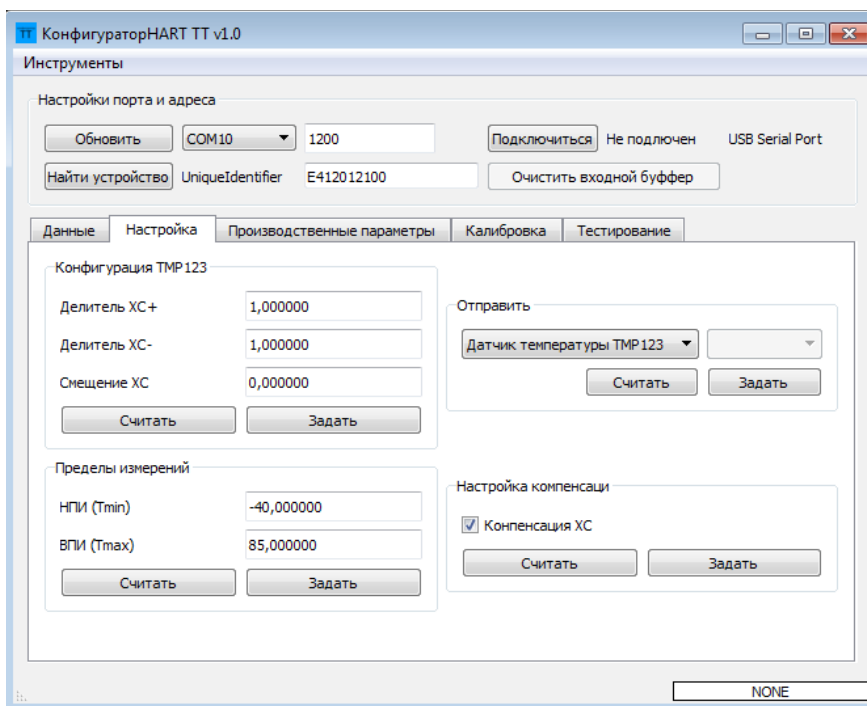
TT КонфигураторHART TT v1.0

Инструменты

Настройки порта и адреса

Обновить
COM10
1200
Подключиться
Не подлючен
USB Serial Port

Найти устройство
UniqueIdentifier
E412012100
Очистить входной буффер

Данные | Настройка | Производственные параметры | Калибровка | Тестирование

Конфигурация TMP123

Делитель XC+ 1,000000

Делитель XC- 1,000000

Смещение XC 0,000000

Считать
Задать

Отправить

Датчик температуры TMP123

Считать
Задать

Пределы измерений

НПИ (Tmin) -40,000000

ВПИ (Tmax) 85,000000

Считать
Задать

Настройка компенсаци

Конпенсация XC

Считать
Задать

NONE